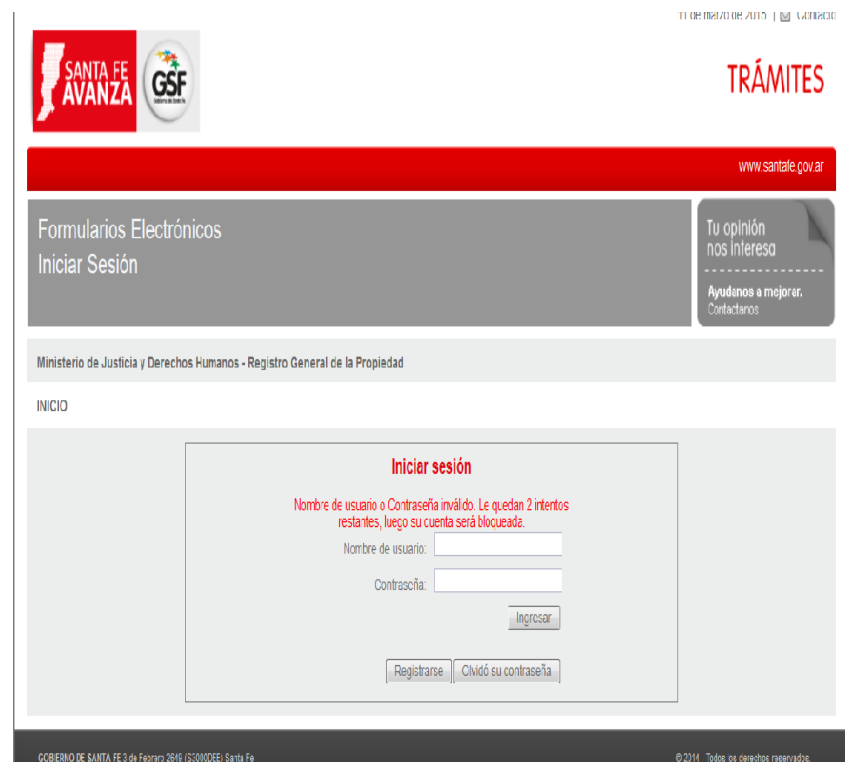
11 de marzo de 2015 | Contacto

SANTA FE AVANZA

GSF

TRÁMITES

www.santafe.gov.ar

Formularios Electrónicos
Iniciar Sesión

Tu opinión nos interesa

Ayudanos a mejorar.
Contactanos

Ministerio de Justicia y Derechos Humanos - Registro General de la Propiedad

INICIO

Iniciar sesión

Nombre de usuario o Contraseña inválido. Le quedan 2 intentos restantes, luego su cuenta será bloqueada.

Nombre de usuario:

Contraseña:

Ingresar

Registrarse

Olvidó su contraseña

GOBIERNO DE SANTA FE 3 de Febrero 2649 (S3000DEE) Santa Fe

© 2011 . Todos los derechos reservados.